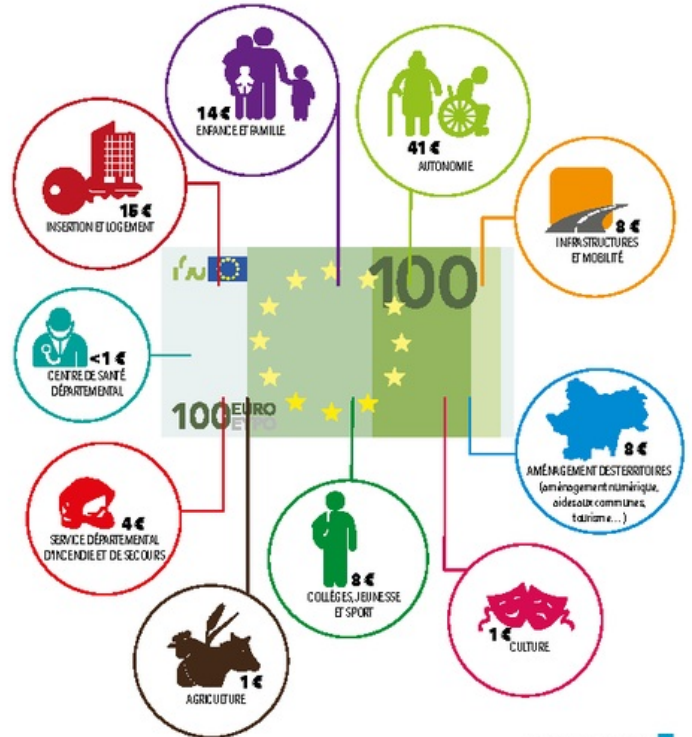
14 €
ENFANCE ET FAMILLE

41 €
AUTONOMIE

15 €
INSERTION ET LOGEMENT

8 €
INFRASTRUCTURES ET MOBILITÉ

100

<1 €
CENTRE DE SANTÉ DÉPARTEMENTAL

100 EURO EYPO

8 €
AMÉNAGEMENT DES TERRITOIRES
(aménagement numérique, aides aux communes, tourisme…)

4 €
SERVICE DÉPARTEMENTAL D'INCENDIE ET DE SECOURS

8 €
COLLÈGES, JEUNESSE ET SPORT

1 €
CULTURE

1 €
AGRICULTURE